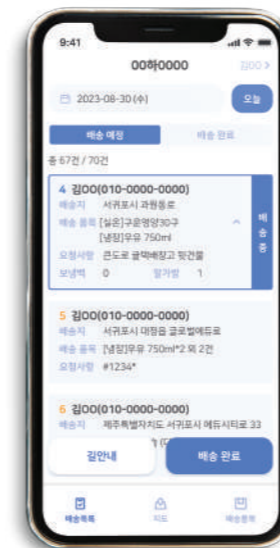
9:41

00하0000

길OO >

2023-08-30 (수)

오늘

배송 예정

배송 완료

총 67건 / 70건

4 김OO(010-0000-0000)

배송지 서귀포시 과원동로

배송 품목 [실온]구운영양30구 [냉장]우유 750ml

요청사항 큰도로 클럽에 잡고 맞건물

보냉백 0 팔가방 1

배송중

5 김OO(010-0000-0000)

배송지 서귀포시 대정읍 글로벌에듀로

배송 품목 [냉장]우유 750ml*2 외 2건

요청사항 #1234*

6 김OO(010-0000-0000)

배송지 제주특별자치도 서귀포시 에듀시티로 33

길안내

배송 완료

배송목록

지도

배송완료